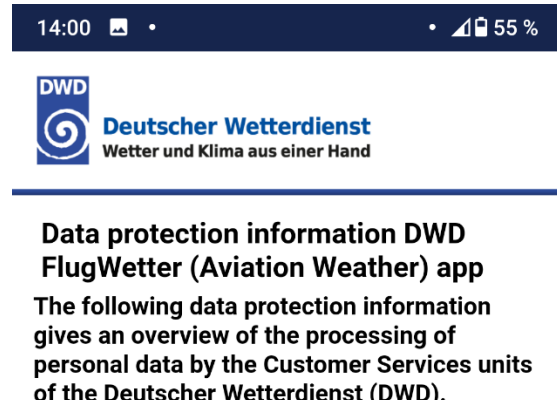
14:00 • 55 %

DWD
Deutscher Wetterdienst
Wetter und Klima aus einer Hand

Data protection information DWD FlugWetter (Aviation Weather) app

The following data protection information gives an overview of the processing of personal data by the Customer Services units of the Deutscher Wetterdienst (DWD).